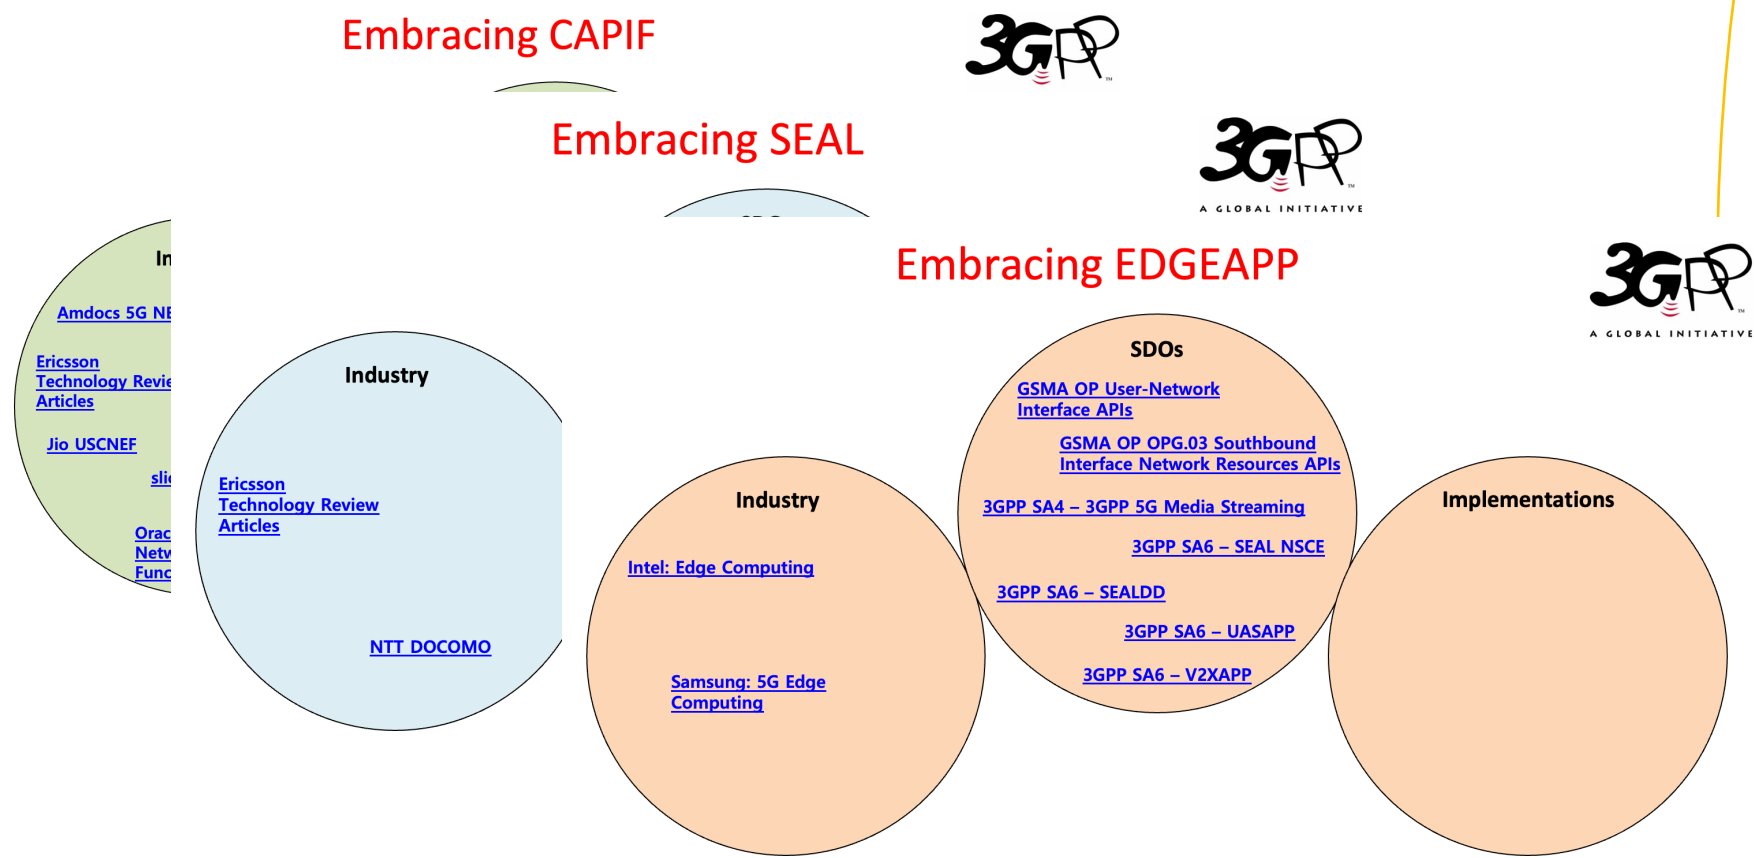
Embracing CAPIF

3GPP

Embracing SEAL

3GPP
A GLOBAL INITIATIVE

In

Amdocs 5G NE

Ericsson Technology Revie Articles

Jio USCNEF

sli

Orac Netw Func

Industry

Ericsson Technology Review Articles

NTT DOCOMO

Embracing EDGEAPP

3GPP
A GLOBAL INITIATIVE

Industry

Intel: Edge Computing

Samsung: 5G Edge Computing

SDOs

GSMA OP User-Network Interface APIs

GSMA OP OPG.03 Southbound Interface Network Resources APIs

3GPP SA4 – 3GPP 5G Media Streaming

3GPP SA6 – SEAL NSCE

3GPP SA6 – SEALDD

3GPP SA6 – UASAPP

3GPP SA6 – V2XAPP

Implementations